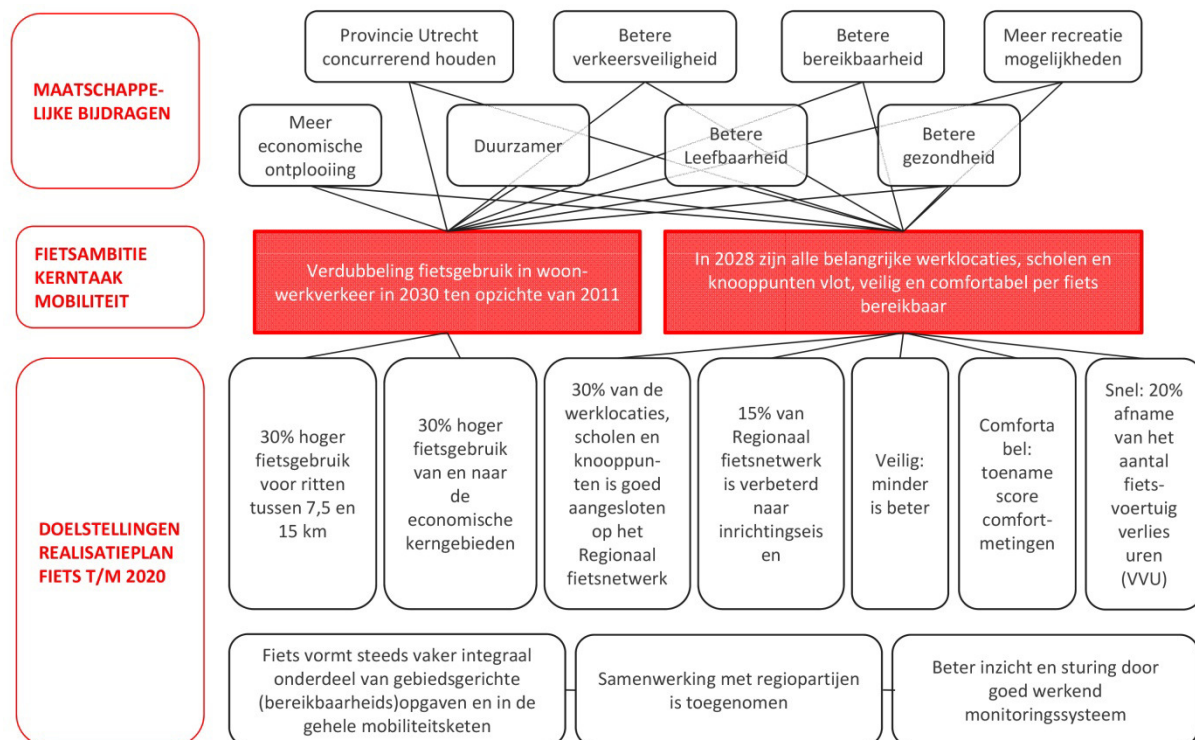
MAATSCHAPPELIJKE BIJDRAGEN

Provincie Utrecht concurrerend houden

Betere verkeersveiligheid

Betere bereikbaarheid

Meer recreatie mogelijkheden

Meer economische ontplooiing

Duurzamer

Betere Leefbaarheid

Betere gezondheid

FIETSAMBITIE KERNTAAK MOBILITEIT

Verdubbeling fietsgebruik in woonwerkverkeer in 2030 ten opzichte van 2011

In 2028 zijn alle belangrijke werklocaties, scholen en knooppunten vlot, veilig en comfortabel per fiets bereikbaar

DOELSTELLINGEN REALISATIEPLAN FIETS T/M 2020

30% hoger fietsgebruik voor ritten tussen 7,5 en 15 km

30% hoger fietsgebruik van en naar de economische kerngebieden

30% van de werklocaties, scholen en knooppunten is goed aangesloten op het Regionaal fietsnetwerk

15% van Regionaal fietsnetwerk is verbeterd naar inrichtingseisen

Veilig: minder is beter

Comfortabel: toename score comfortmetingen

Snel: 20% afname van het aantal fietsvoertuig verlies uren (VVU)

Fiets vormt steeds vaker integraal onderdeel van gebiedsgerichte (bereikbaarheids)opgaven en in de gehele mobiliteitsketen

Samenwerking met regiopartijen is toegenomen

Beter inzicht en sturing door goed werkend monitoringssysteem